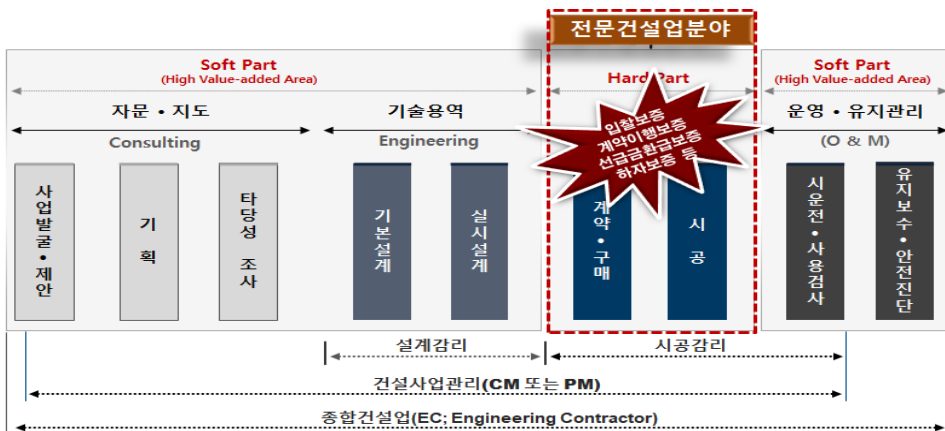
전문건설업분야

Soft Part
(High Value-added Area)

자문 • 지도
Consulting

기술용역
Engineering

Hard Part

입찰보증
계약이행보증
선급금환급보증
하자보증 등

Soft Part
(High Value-added Area)

운영 • 유지관리
(O & M)

사업발굴 • 제안

기획

타당성 조사

기본설계

실시설계

계약 • 구매

시공

시운전 • 사용검사

유지보수 • 안전진단

설계감리

시공감리

건설사업관리(CM 또는 PM)

종합건설업(EC; Engineering Contractor)